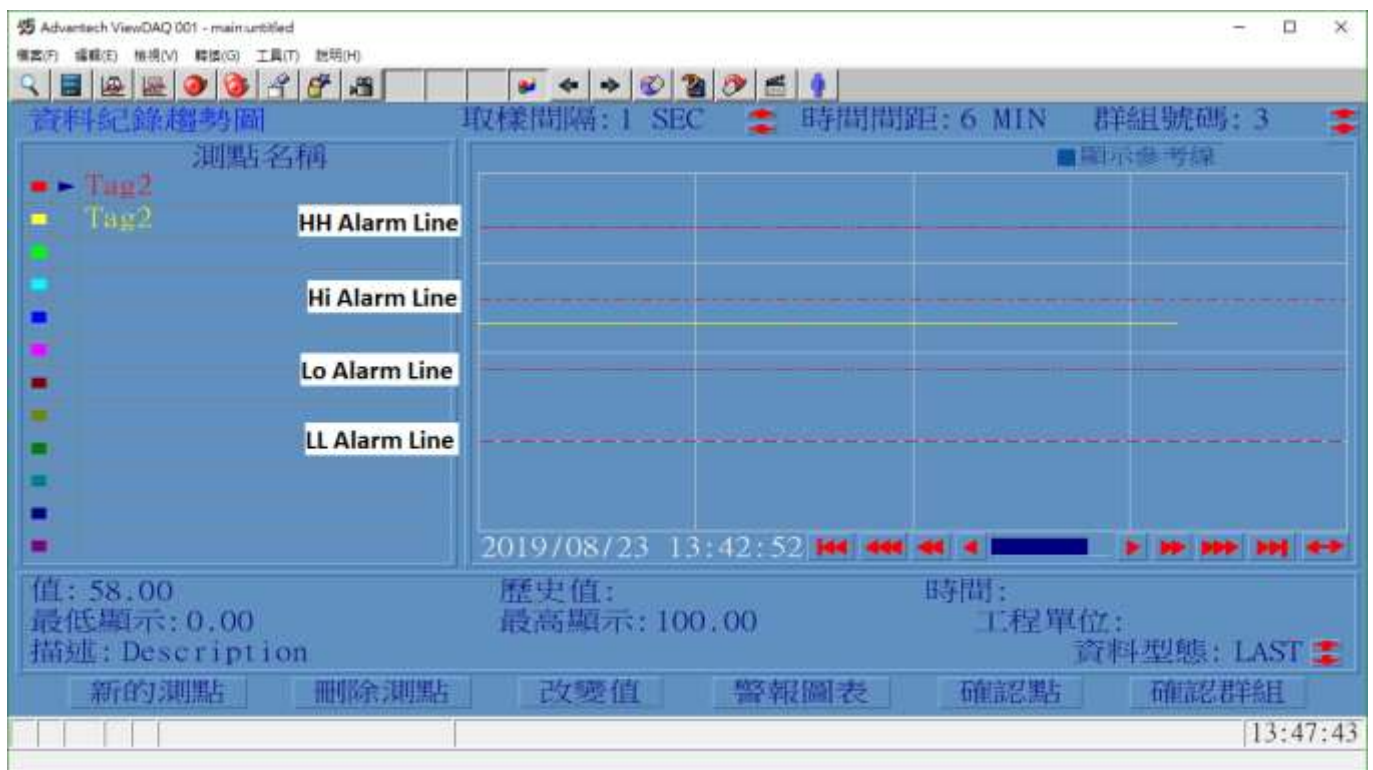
Advantech ViewDAQ 001 - main:untitled

檔案(F) 編輯(E) 檢視(V) 轉換(G) 工具(T) 說明(H)

資料紀錄趨勢圖 取樣間隔: 1 SEC 時間間距: 6 MIN 群組號碼: 3

測點名稱

Tag2
Tag2

顯示參考線

HH Alarm Line
Hi Alarm Line
Lo Alarm Line
LL Alarm Line

2019/08/23 13:42:52

值: 58.00
歷史值:
時間:
最低顯示: 0.00
最高顯示: 100.00
工程單位:
描述: Description
資料型態: LAST

新的測點 刪除測點 改變值 警報圖表 確認點 確認群組

13:47:43